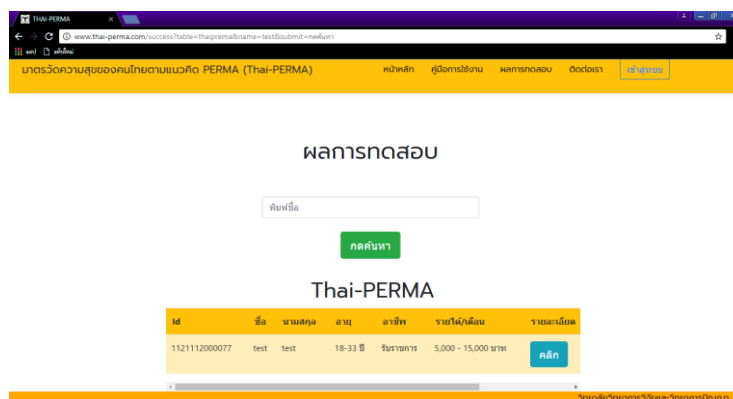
THAI-PERMA

www.thai-perma.com/success?table=thaiprema&name=test&submit=กดค้นหา

แอป  แท็บใหม่

มาตรวัดความสุขของคนไทยตามแนวคิด PERMA (Thai-PERMA)

หน้าหลัก  คู่มือการใช้งาน  ผลการทดสอบ  ติดต่อเรา  เข้าสู่ระบบ

ผลการทดสอบ

พิมพ์ชื่อ

กดค้นหา

Thai-PERMA

| Id | ชื่อ | นามสกุล | อายุ | อาชีพ | รายได้/เดือน | รายละเอียด |
|---|---|---|---|---|---|---|
| 1121112000077 | test | test | 18-33 ปี | รับราชการ | 5,000 - 15,000 บาท | คลิก |

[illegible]